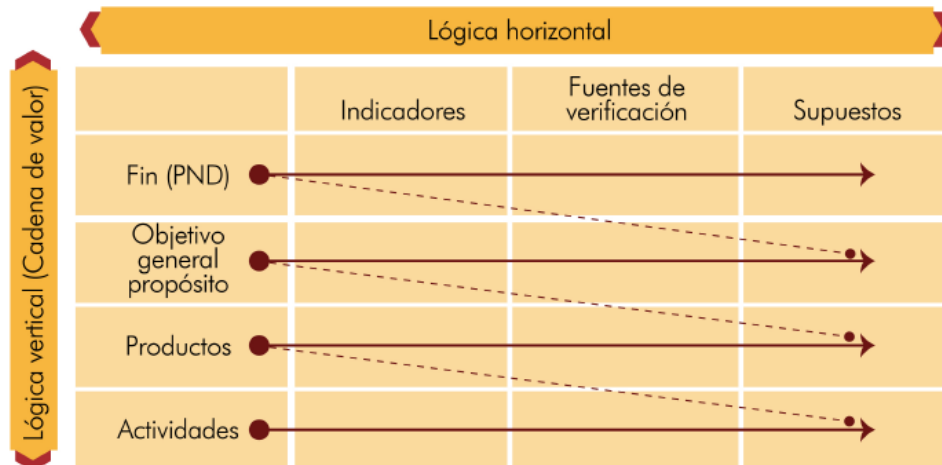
Lógica horizontal

Lógica vertical (Cadena de valor)

| | Indicadores | Fuentes de verificación | Supuestos |
|---|---|---|---|
| Fin (PND) | | | |
| Objetivo general propósito | | | |
| Productos | | | |
| Actividades | | | |